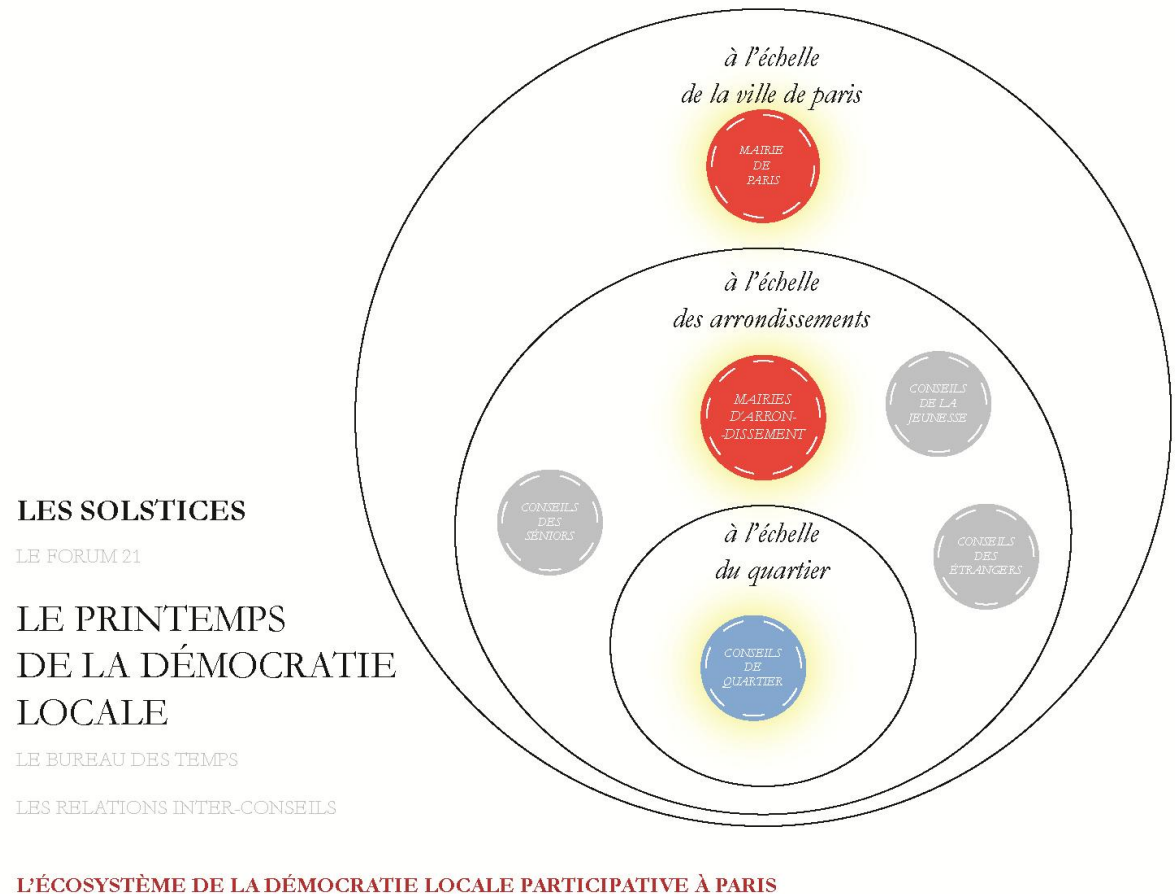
à l'échelle
de la ville de paris

MAIRIE
DE
PARIS

à l'échelle
des arrondissements

MAIRIES
D'ARRON-
-DISSEMENT

CONSEILS
DE LA
JEUNESSE

CONSEILS
DES
SÉNIORS

à l'échelle
du quartier

CONSEILS
DES
ÉTRANGERS

CONSEILS
DE
QUARTIER

LES SOLSTICES

LE FORUM 21

LE PRINTEMPS DE LA DÉMOCRATIE LOCALE

LE BUREAU DES TEMPS

LES RELATIONS INTER-CONSEILS

L'ÉCOSYSTÈME DE LA DÉMOCRATIE LOCALE PARTICIPATIVE À PARIS